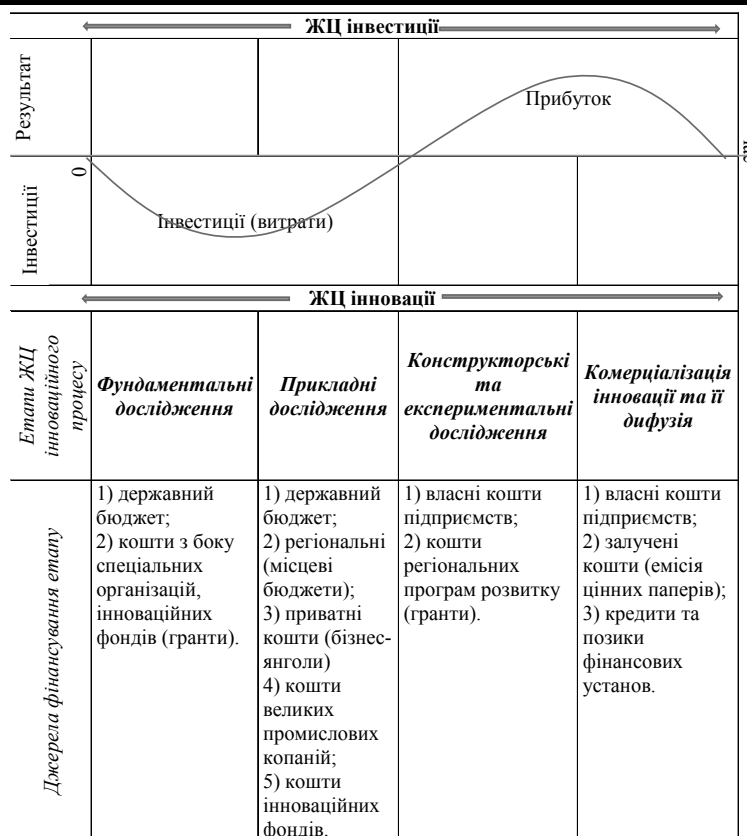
ЖЦ інвестиції

Результат

Прибуток

0

Інвестиції

Інвестиції (витрати)

ЖЦ інновації

| Етапи ЖЦ інноваційного процесу | Фундаментальні дослідження | Прикладні дослідження | Конструкторські та експериментальні дослідження | Комерціалізація інновації та її дифузія |
|---|---|---|---|---|
| Джерела фінансування етапу | 1) державний бюджет; 2) кошти з боку спеціальних організацій, інноваційних фондів (гранти). | 1) державний бюджет; 2) регіональні (місцеві бюджети); 3) приватні кошти (бізнес-янголи) 4) кошти великих промислових копаній; 5) кошти інноваційних фондів. | 1) власні кошти підприємств; 2) кошти регіональних програм розвитку (гранти). | 1) власні кошти підприємств; 2) залучені кошти (емісія цінних паперів); 3) кредити та позики фінансових установ. |